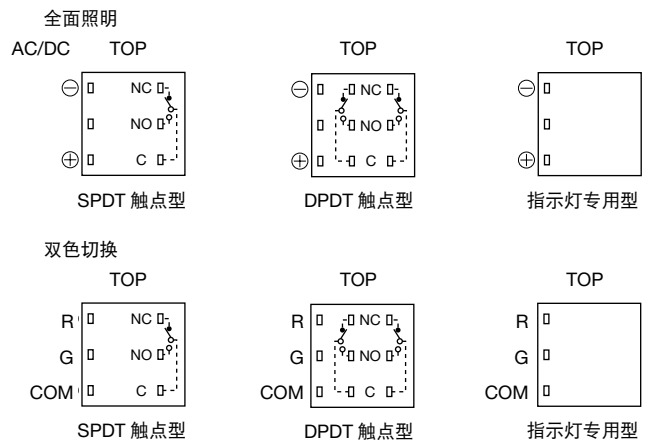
全面照明

AC/DC TOP

$\ominus$

NC

NO

$\oplus$

C

SPDT 触点型

TOP

$\ominus$

NC

NO

$\oplus$

C

DPDT 触点型

TOP

$\ominus$

$\oplus$

指示灯专用型

双色切换

TOP

R

NC

G

NO

COM

C

SPDT 触点型

TOP

R

NC

G

NO

COM

C

DPDT 触点型

TOP

R

G

COM

指示灯专用型